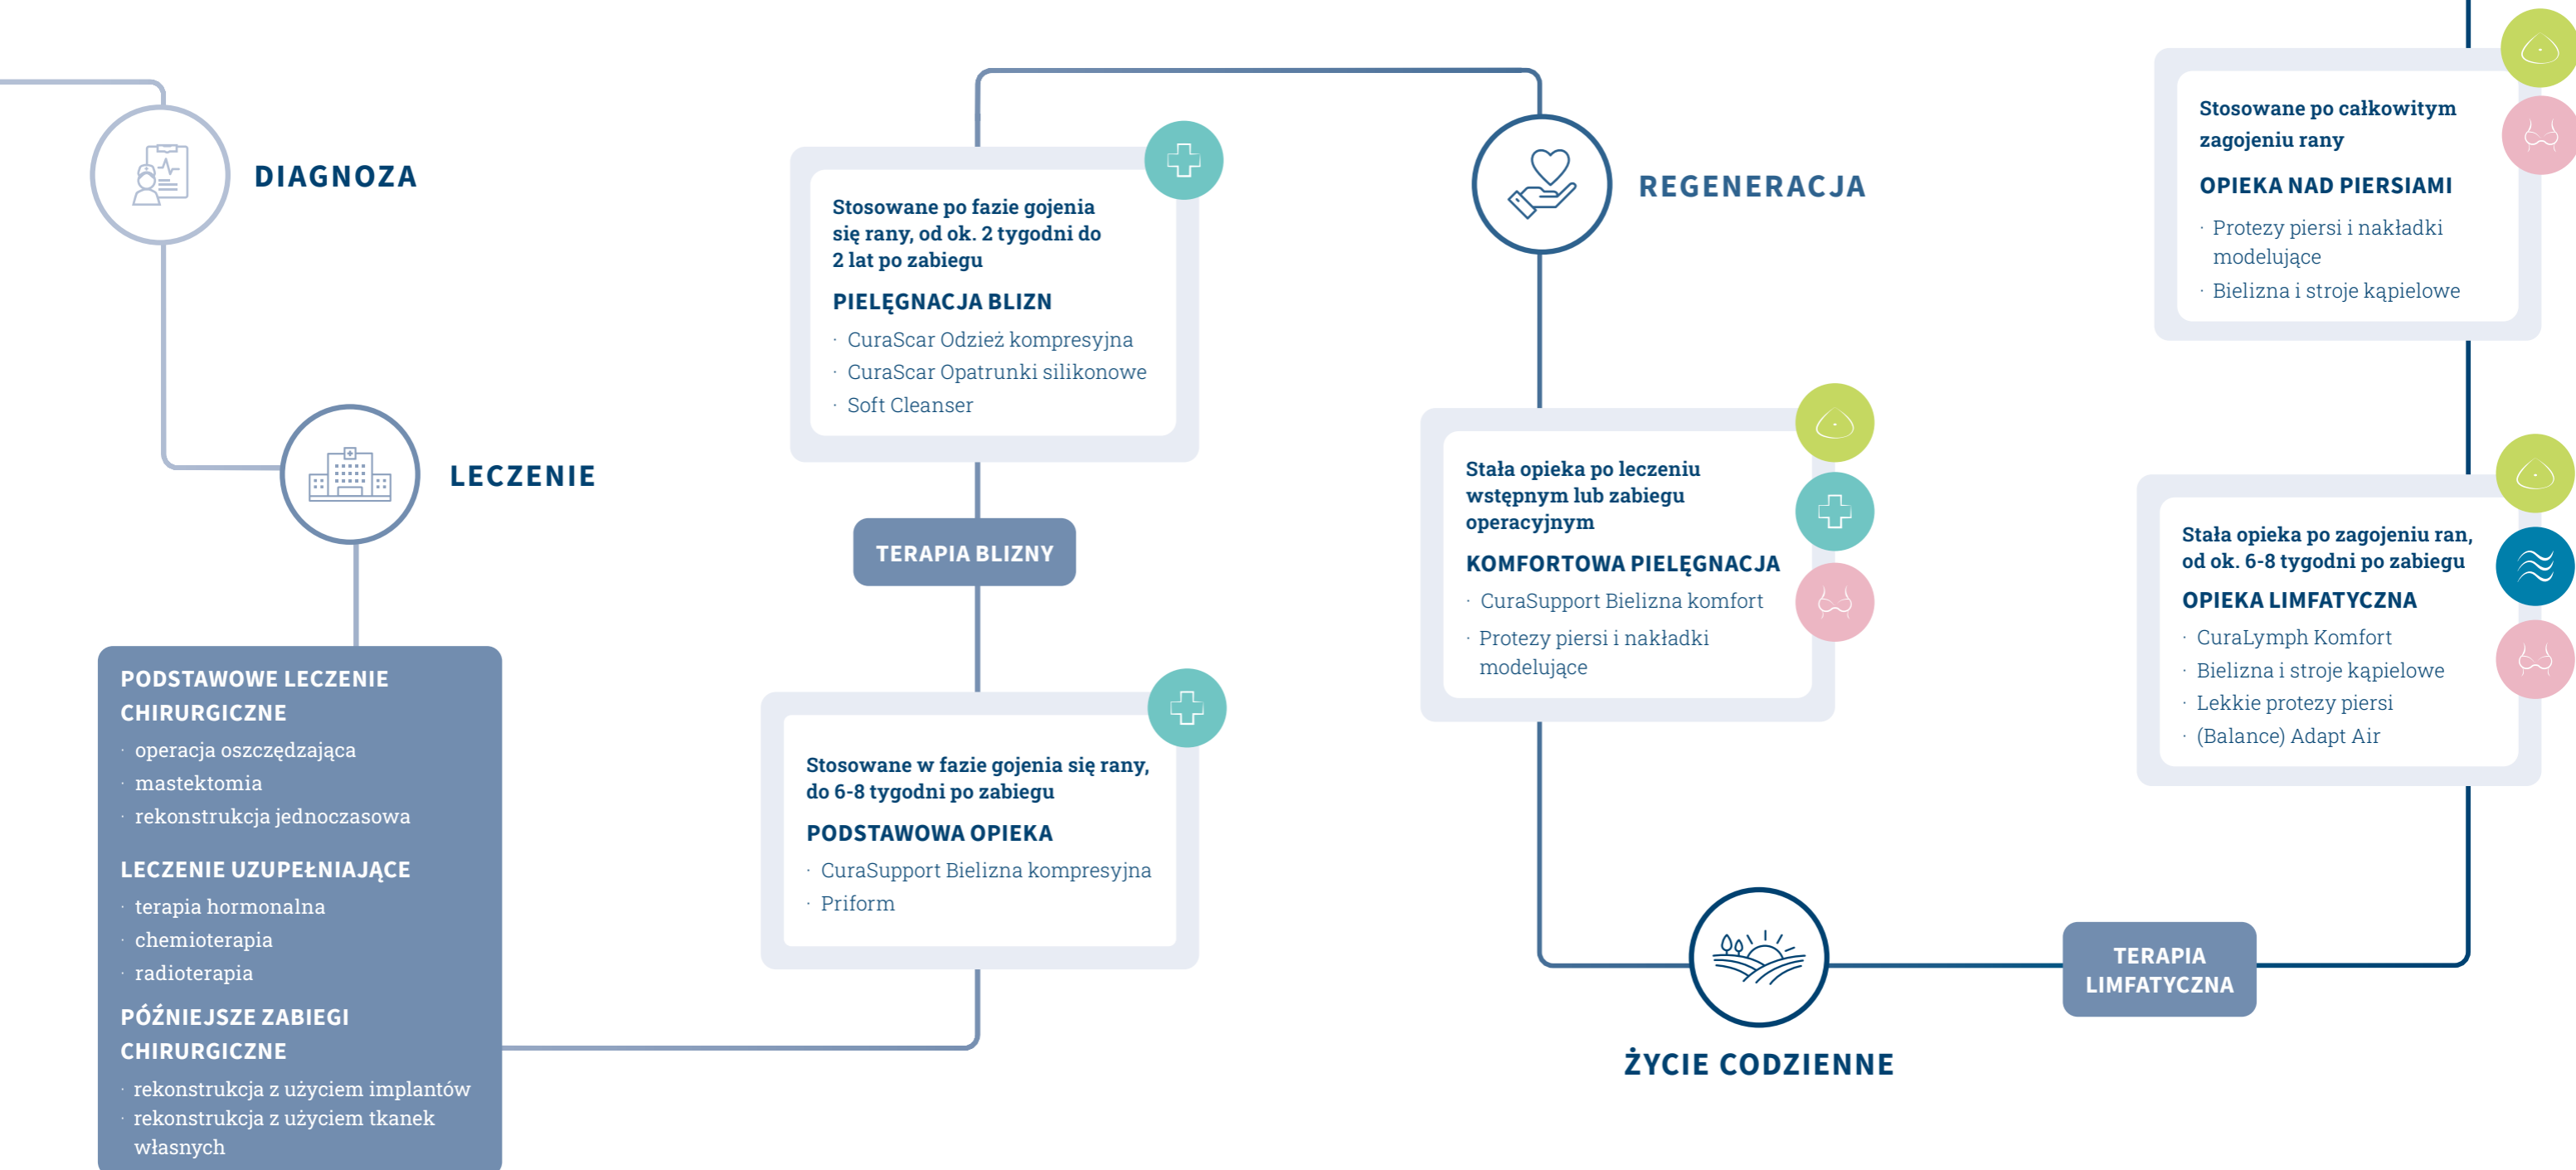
DIAGNOZA

LECZENIE

PODSTAWOWE LECZENIE CHIRURGICZNE
· operacja oszczędzająca
· mastektomia
· rekonstrukcja jednoczasowa

LECZENIE UZUPEŁNIAJĄCE
· terapia hormonalna
· chemioterapia
· radioterapia

PÓŹNIEJSZE ZABIEGI CHIRURGICZNE
· rekonstrukcja z użyciem implantów
· rekonstrukcja z użyciem tkanek własnych

Stosowane po fazie gojenia się rany, od ok. 2 tygodni do 2 lat po zabiegu
PIELĘGNACJA BLIZN
· CuraScar Odzież kompresyjna
· CuraScar Opatrunki silikonowe
· Soft Cleanser

TERAPIA BLIZNY

Stosowane w fazie gojenia się rany, do 6-8 tygodni po zabiegu
PODSTAWOWA OPIEKA
· CuraSupport Bielizna kompresyjna
· Priform

REGENERACJA

Stała opieka po leczeniu wstępnym lub zabiegu operacyjnym
KOMFORTOWA PIELĘGNACJA
· CuraSupport Bielizna komfort
· Protezy piersi i nakładki modelujące

ŻYCIE CODZIENNE

TERAPIA LIMFATYCZNA

Stosowane po całkowitym zagojeniu rany
OPIEKA NAD PIERSIAMI
· Protezy piersi i nakładki modelujące
· Bielizna i stroje kąpielowe

Stała opieka po zagojeniu ran, od ok. 6-8 tygodni po zabiegu
OPIEKA LIMFATYCZNA
· CuraLymph Komfort
· Bielizna i stroje kąpielowe
· Lekkie protezy piersi
· (Balance) Adapt Air